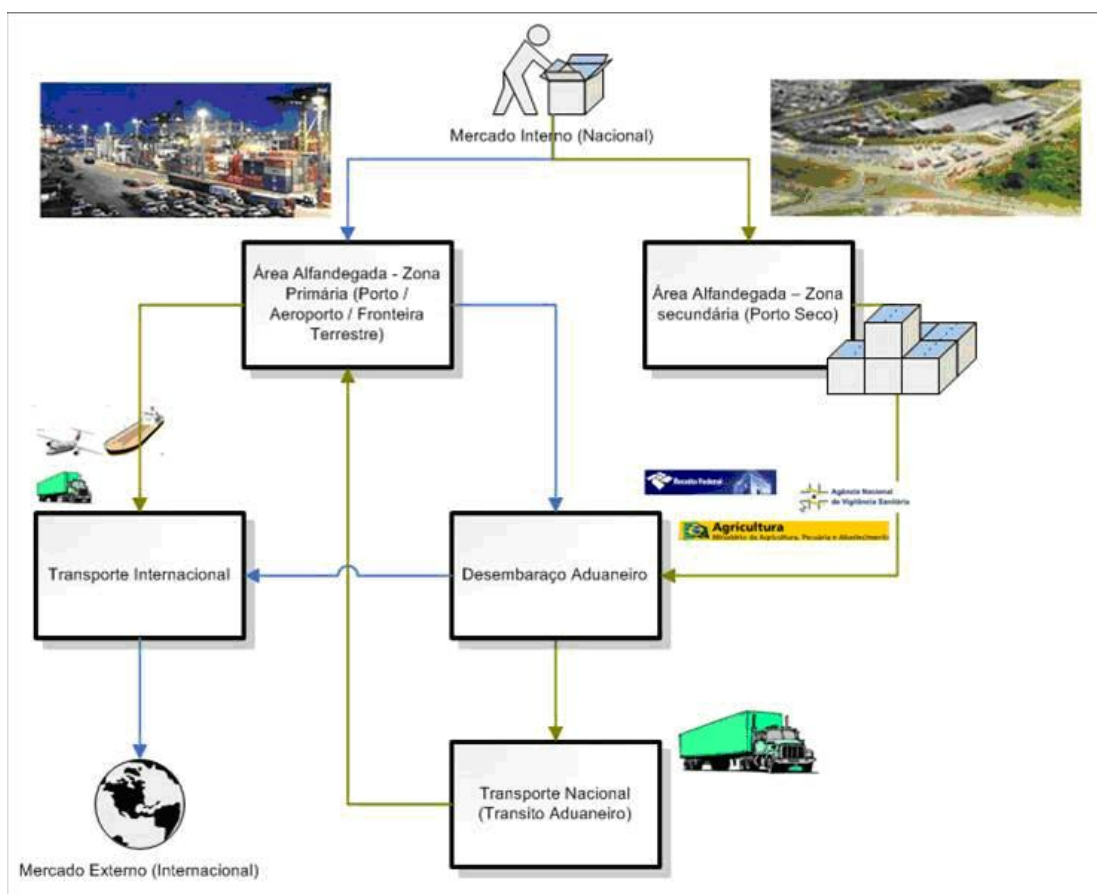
Mercado Interno (Nacional)

Área Alfandegada - Zona Primária (Porto / Aeroporto / Fronteira Terrestre)

Área Alfandegada – Zona secundária (Porto Seco)

Receita Federal

Agência Nacional de Vigilância Sanitária

Agricultura
Ministério da Agricultura, Pecuária e Abastecimento

Transporte Internacional

Desembaraço Aduaneiro

Transporte Nacional (Transito Aduaneiro)

Mercado Externo (Internacional)